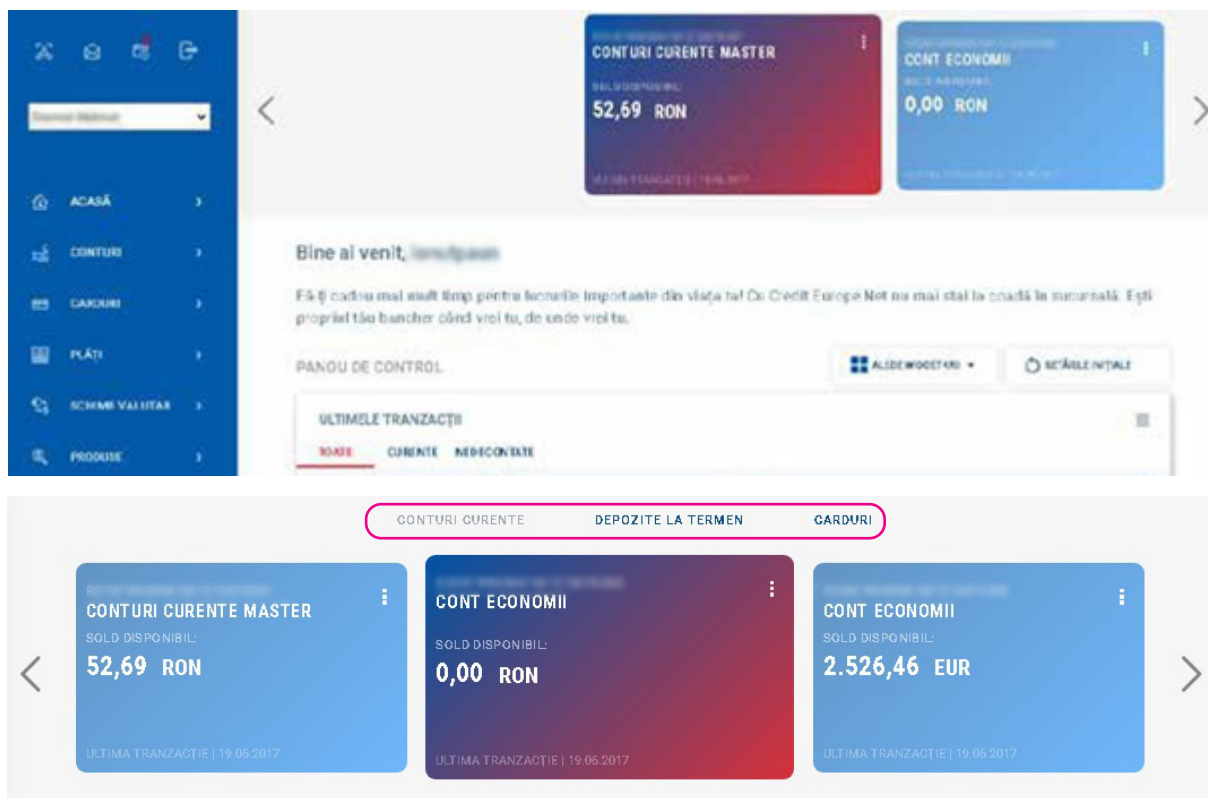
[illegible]

ACASĂ
CONTURI
CARDURI
PLĂȚI
SCHIMB VALUTAR
PRODUSE

CONTURI CURENTE MASTER
SOLD DISPONIBIL
52,69 RON
ULTIMA TRANZACȚIE | 19.06.2017

CONT ECONOMII
SOLD DISPONIBIL
0,00 RON

Bine ai venit, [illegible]

Fă-ți cadou mai mult timp pentru lucrurile importante din viața ta! Cu Credit Europe Net nu mai stai la coadă la sucursală. Ești propriul tău bancher când vrei tu, de unde vrei tu.

PANOU DE CONTROL
ALEGE WIDGET-URI
SETĂRILE INIȚIALE

ULTIMELE TRANZACȚII
TOATE CURENTE NEDECONTATE

CONTURI CURENTE DEPOZITE LA TERMEN CARDURI

CONTURI CURENTE MASTER
SOLD DISPONIBIL:
52,69 RON
ULTIMA TRANZACȚIE | 19.06.2017

CONT ECONOMII
SOLD DISPONIBIL:
0,00 RON
ULTIMA TRANZACȚIE | 19.06.2017

CONT ECONOMII
SOLD DISPONIBIL:
2.526,46 EUR
ULTIMA TRANZACȚIE | 19.06.2017